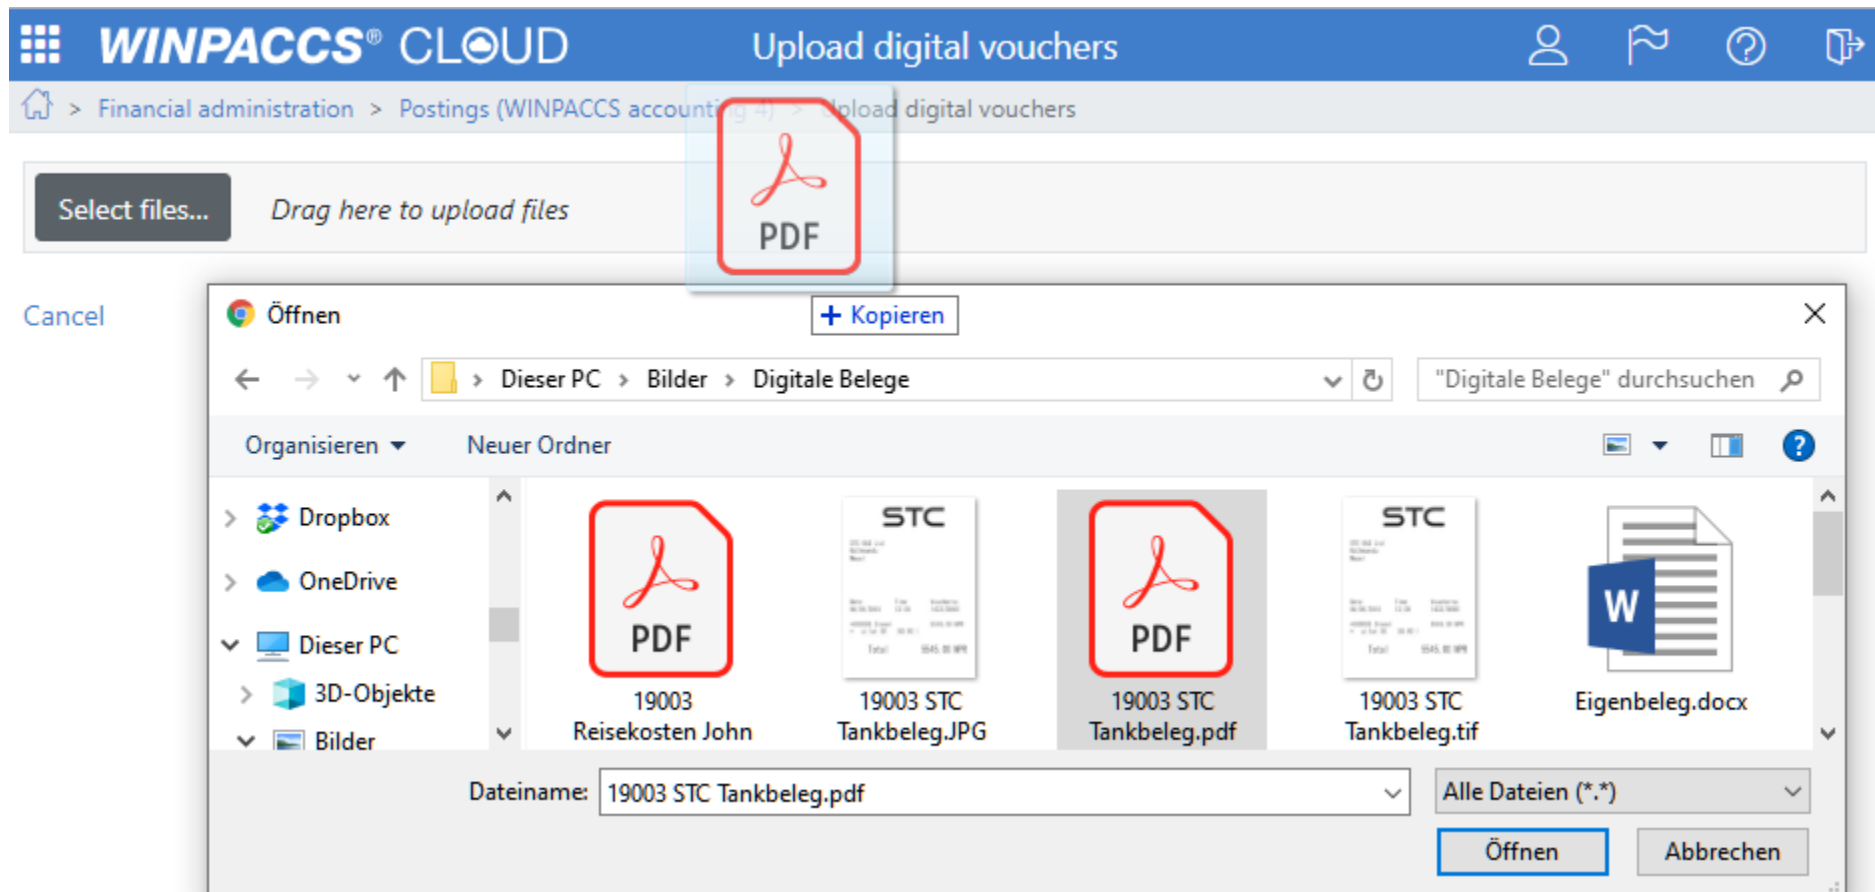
WINPACCS® CLOUD Upload digital vouchers

> Financial administration > Postings (WINPACCS accounti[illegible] > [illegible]pload digital vouchers

Select files... Drag here to upload files

PDF

Cancel

Öffnen + Kopieren

Dieser PC > Bilder > Digitale Belege

"Digitale Belege" durchsuchen

Organisieren Neuer Ordner

Dropbox
OneDrive
Dieser PC
3D-Objekte
Bilder

PDF
19003 Reisekosten John

STC
19003 STC Tankbeleg.JPG

PDF
19003 STC Tankbeleg.pdf

STC
19003 STC Tankbeleg.tif

W
Eigenbeleg.docx

Dateiname: 19003 STC Tankbeleg.pdf

Alle Dateien (*.*)

Öffnen Abbrechen